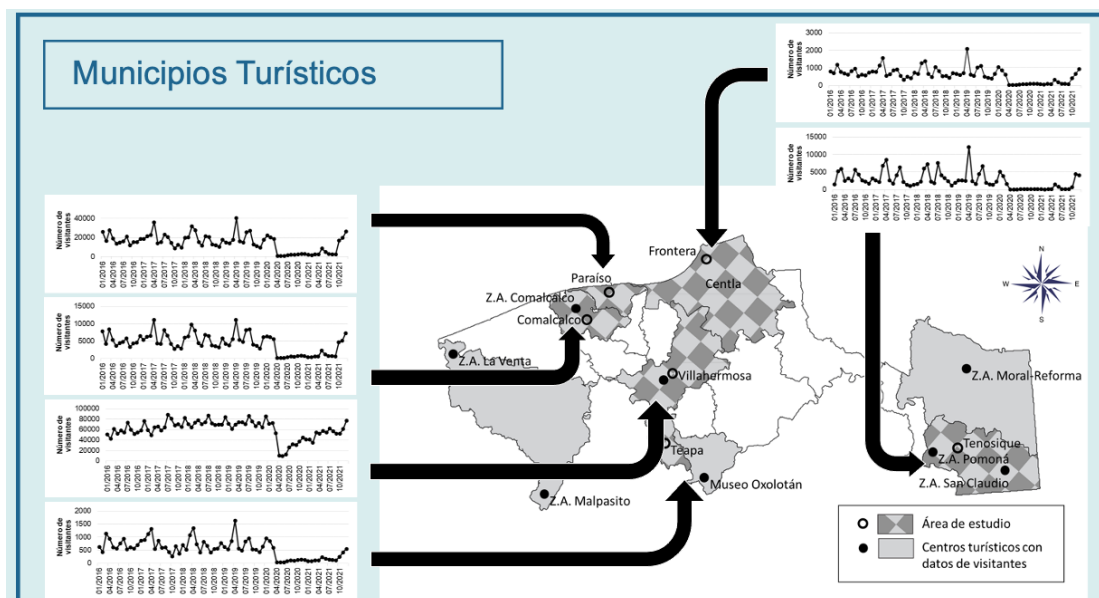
Municipios Turísticos

Número de visitantes
3000
2000
1000
0
01/2016 04/2016 07/2016 10/2016 01/2017 04/2017 07/2017 10/2017 01/2018 04/2018 07/2018 10/2018 01/2019 04/2019 07/2019 10/2019 01/2020 04/2020 07/2020 10/2020 01/2021 04/2021 07/2021 10/2021

Número de visitantes
15000
10000
5000
0
01/2016 04/2016 07/2016 10/2016 01/2017 04/2017 07/2017 10/2017 01/2018 04/2018 07/2018 10/2018 01/2019 04/2019 07/2019 10/2019 01/2020 04/2020 07/2020 10/2020 01/2021 04/2021 07/2021 10/2021

Número de visitantes
40000
20000
0
01/2016 04/2016 07/2016 10/2016 01/2017 04/2017 07/2017 10/2017 01/2018 04/2018 07/2018 10/2018 01/2019 04/2019 07/2019 10/2019 01/2020 04/2020 07/2020 10/2020 01/2021 04/2021 07/2021 10/2021

Número de visitantes
15000
10000
5000
0
01/2016 04/2016 07/2016 10/2016 01/2017 04/2017 07/2017 10/2017 01/2018 04/2018 07/2018 10/2018 01/2019 04/2019 07/2019 10/2019 01/2020 04/2020 07/2020 10/2020 01/2021 04/2021 07/2021 10/2021

Número de visitantes
100000
80000
60000
40000
20000
0
01/2016 04/2016 07/2016 10/2016 01/2017 04/2017 07/2017 10/2017 01/2018 04/2018 07/2018 10/2018 01/2019 04/2019 07/2019 10/2019 01/2020 04/2020 07/2020 10/2020 01/2021 04/2021 07/2021 10/2021

Número de visitantes
2000
1500
1000
500
0
01/2016 04/2016 07/2016 10/2016 01/2017 04/2017 07/2017 10/2017 01/2018 04/2018 07/2018 10/2018 01/2019 04/2019 07/2019 10/2019 01/2020 04/2020 07/2020 10/2020 01/2021 04/2021 07/2021 10/2021

Frontera
Centla
Paraíso
Z.A. Comalcalco
Comalcalco
Z.A. La Venta
Villahermosa
Teapa
Museo Oxolotán
Z.A. Malpasito
N
W
E
S
Z.A. Moral-Reforma
Tenosique
Z.A. Pomoná
Z.A. San Claudio

Área de estudio
Centros turísticos con datos de visitantes